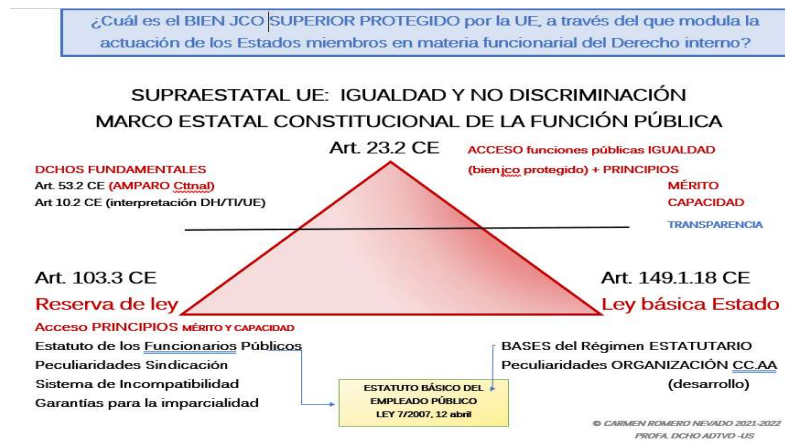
¿Cuál es el BIEN JCO SUPERIOR PROTEGIDO por la UE, a través del que modula la actuación de los Estados miembros en materia funcionarial del Derecho interno?

SUPRAESTATAL UE: IGUALDAD Y NO DISCRIMINACIÓN
MARCO ESTATAL CONSTITUCIONAL DE LA FUNCIÓN PÚBLICA

Art. 23.2 CE

ACCESO funciones públicas IGUALDAD (bien jco protegido) + PRINCIPIOS

MÉRITO
CAPACIDAD
TRANSPARENCIA

DCHOS FUNDAMENTALES
Art. 53.2 CE (AMPARO Cttnal)
Art 10.2 CE (interpretación DH/TI/UE)

Art. 103.3 CE
Reserva de ley

Art. 149.1.18 CE
Ley básica Estado

Acceso PRINCIPIOS MÉRITO Y CAPACIDAD
Estatuto de los Funcionarios Públicos
Peculiaridades Sindicación
Sistema de Incompatibilidad
Garantías para la imparcialidad

BASES del Régimen ESTATUTARIO
Peculiaridades ORGANIZACIÓN CC.AA
(desarrollo)

ESTATUTO BÁSICO DEL EMPLEADO PÚBLICO
LEY 7/2007, 12 abril

© CARMEN ROMERO NEVADO 2021-2022
PROFA. DCHO ADTVO -US